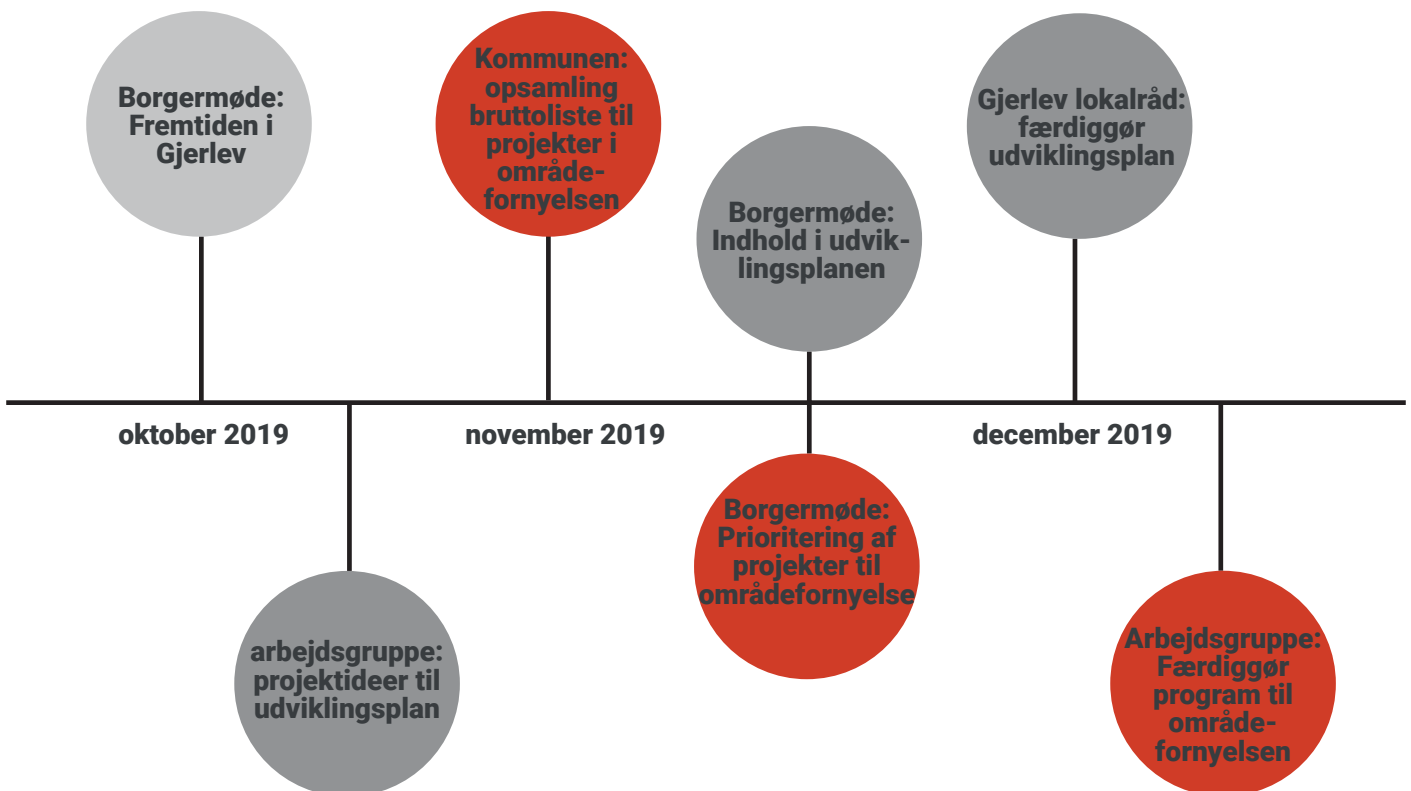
Borgermøde: Fremtiden i Gjerlev

Kommunen: opsamling bruttoliste til projekter i områdefornyelsen

Borgermøde: Indhold i udviklingsplanen

Gjerlev lokalråd: færdiggør udviklingsplan

oktober 2019

november 2019

december 2019

arbejdsgruppe: projektideer til udviklingsplan

Borgermøde: Prioritering af projekter til områdefornyelse

Arbejdsgruppe: Færdiggør program til områdefornyelsen